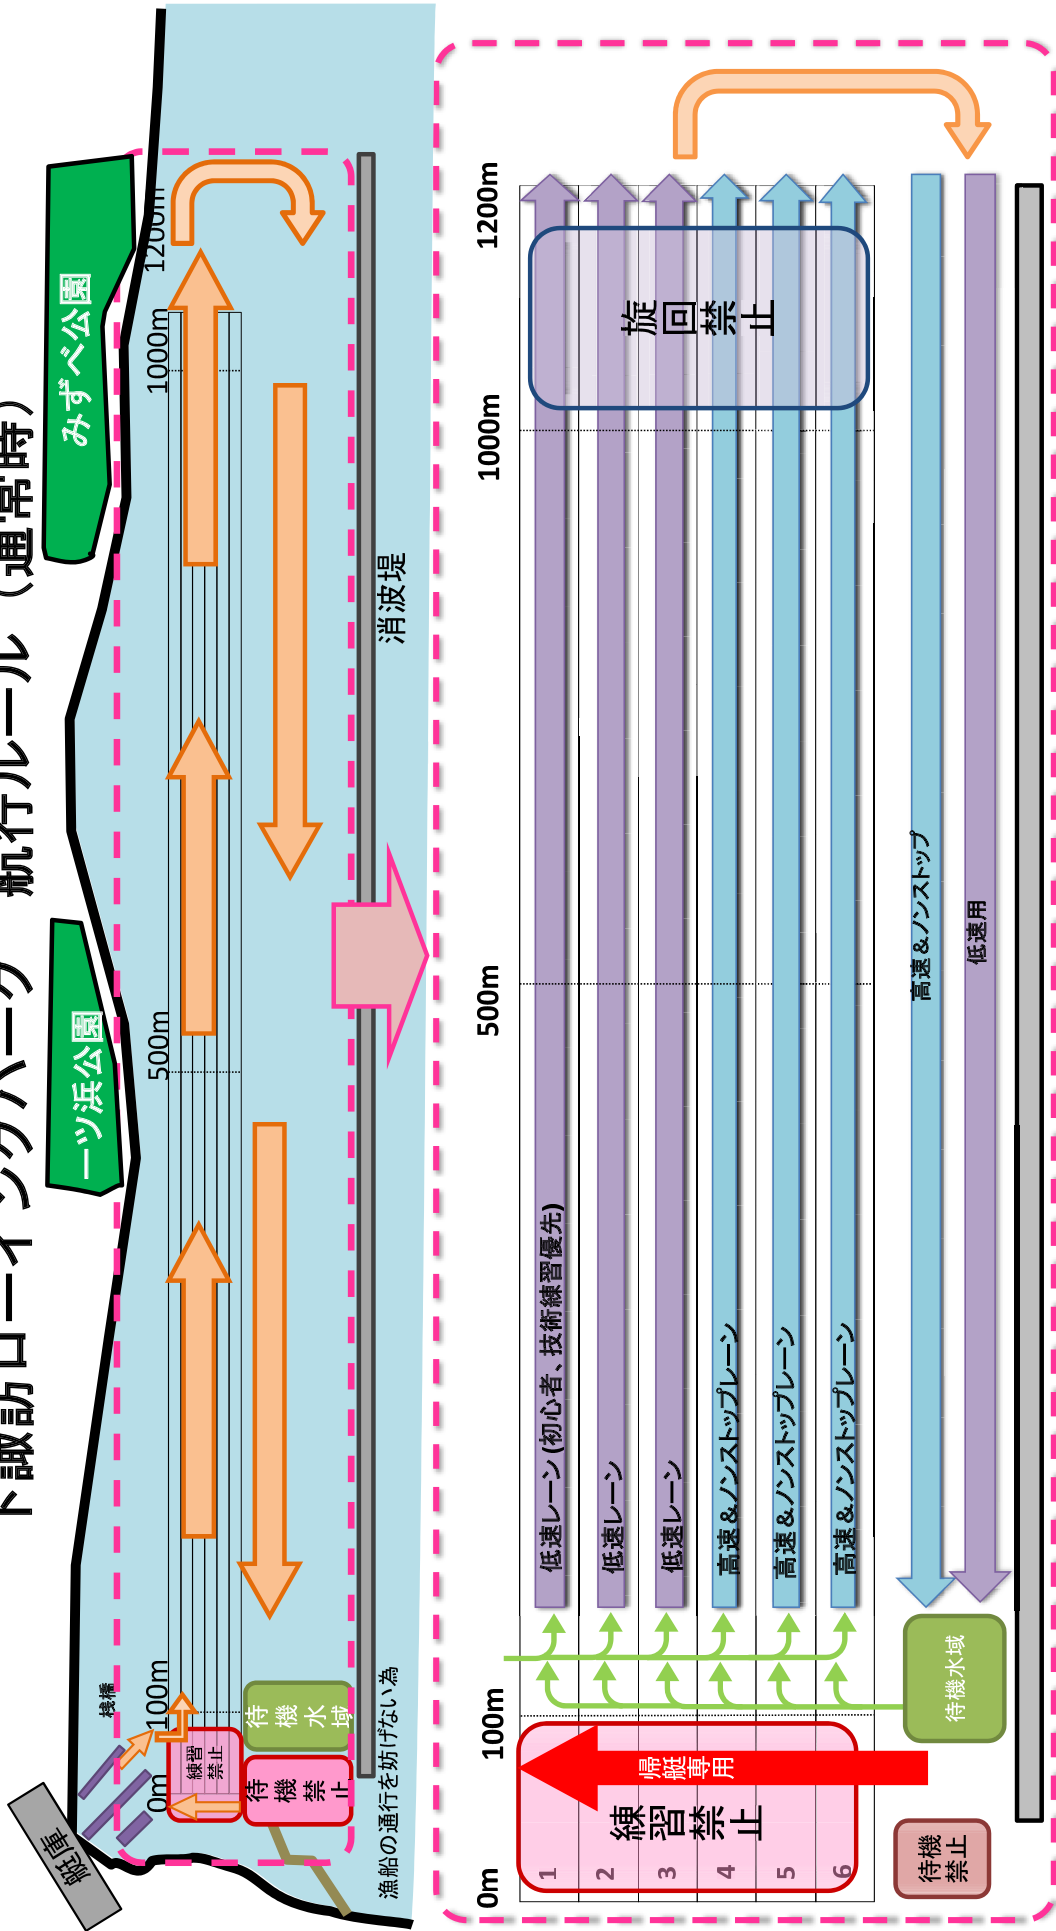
下諏訪ローイングパーク　航行ルール（通常時）

みずべ公園
一ツ浜公園
艇庫
桟橋
練習禁止
待機禁止
待機水域
消波堤
漁船の通行を妨げない為
0m
100m
500m
1000m
1200m

0m
100m
500m
1000m
1200m
旋回禁止
低速レーン(初心者、技術練習優先)
低速レーン
低速レーン
高速＆ノンストップレーン
高速＆ノンストップレーン
高速＆ノンストップレーン
高速＆ノンストップ
低速用
待機水域
帰艇専用
練習禁止
待機禁止
1
2
3
4
5
6